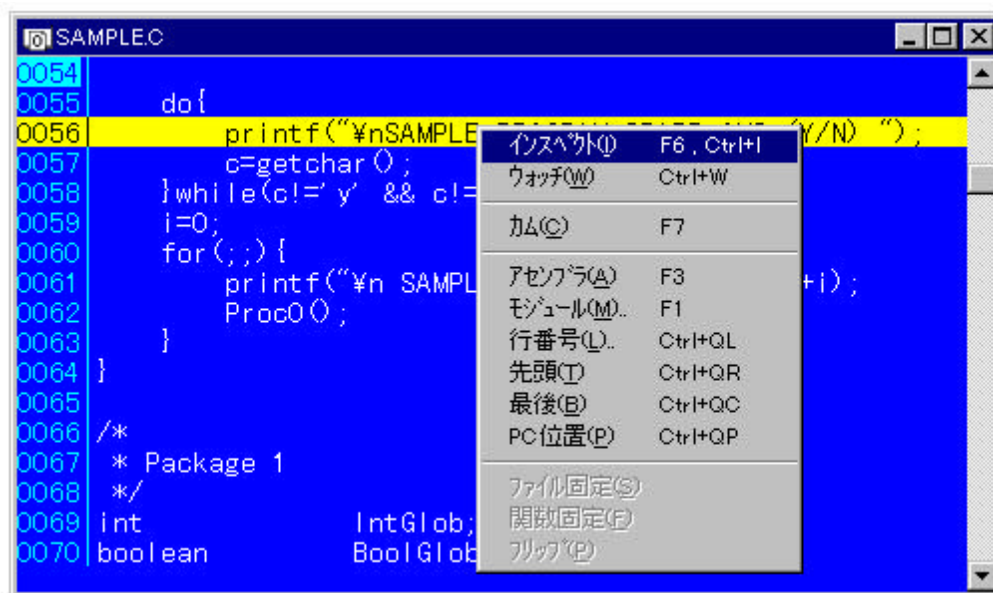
SAMPLE.C

0054
0055 do{
0056 printf("¥nSAMPLE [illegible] Y/N) ");
0057 c=getchar();
0058 }while(c!='y' && c!= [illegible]
0059 i=0;
0060 for(;;){
0061 printf("¥n SAMPL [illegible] +i);
0062 Proc0();
0063 }
0064 }
0065
0066 /*
0067 * Package 1
0068 */
0069 int IntGlob;
0070 boolean BoolGlob

| | |
|---|---|
| インスペクト(I) | F6 , Ctrl+I |
| ウォッチ(W) | Ctrl+W |
| カム(C) | F7 |
| アセンブラ(A) | F3 |
| モジュール(M).. | F1 |
| 行番号(L).. | Ctrl+QL |
| 先頭(T) | Ctrl+QR |
| 最後(B) | Ctrl+QC |
| PC位置(P) | Ctrl+QP |
| ファイル固定(S) | |
| 関数固定(F) | |
| フリップ(P) | |